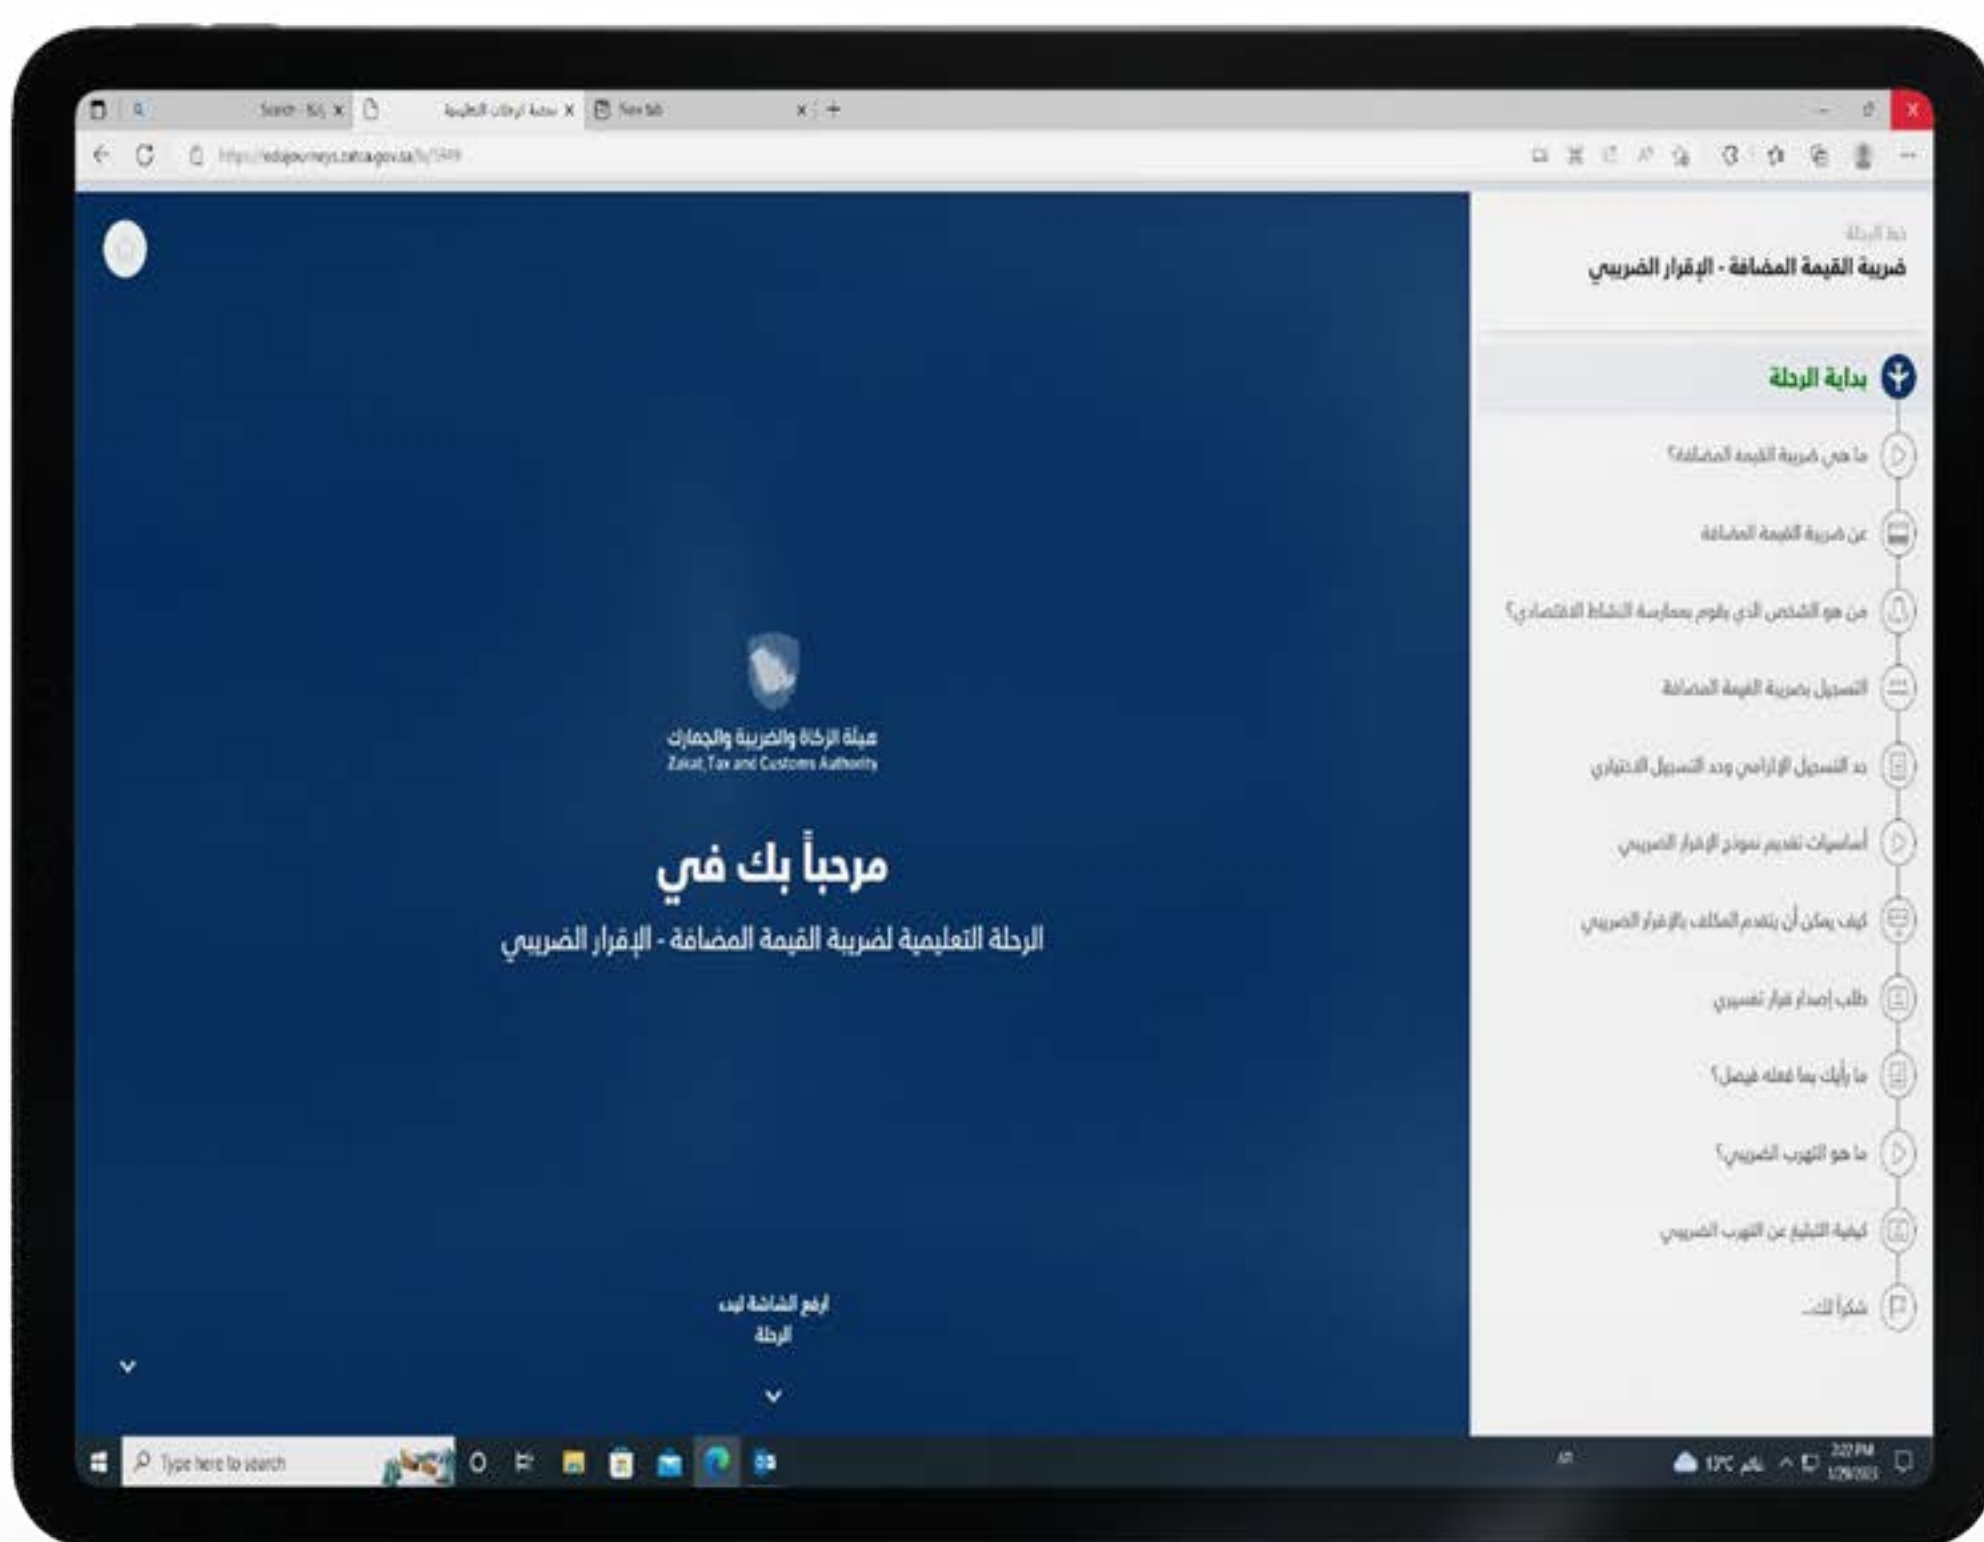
Search - Bi X
منصة الرحلات التعليمية X
New tab X
+
https://edujourneys.zatca.gov.sa/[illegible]

خط الرحلة
ضريبة القيمة المضافة - الإقرار الضريبي

بداية الرحلة
ما هي ضريبة القيمة المضافة؟
عن ضريبة القيمة المضافة
من هو الشخص الذي يقوم بممارسة النشاط الاقتصادي؟
التسجيل بضريبة القيمة المضافة
حد التسجيل الإلزامي وحد التسجيل الاختياري
أساسيات تقديم نموذج الإقرار الضريبي
كيف يمكن أن يتقدم المكلف بالإقرار الضريبي
طلب إصدار قرار تفسيري
ما رأيك بما فعله فيصل؟
ما هو التهرب الضريبي؟
كيفية التبليغ عن التهرب الضريبي
شكراً لك..

هيئة الزكاة والضريبة والجمارك
Zakat, Tax and Customs Authority

مرحباً بك في
الرحلة التعليمية لضريبة القيمة المضافة - الإقرار الضريبي

ارفع الشاشة لبدء الرحلة

Type here to search
AR
17°C غائم
3:22 PM
1/29/2023